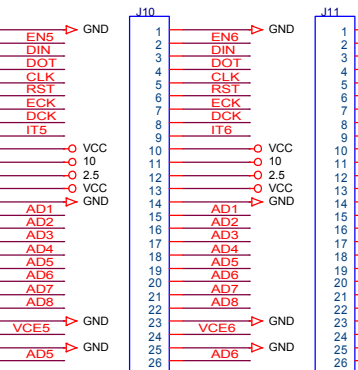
GND
J10
EN5
DIN
DOT
CLK
RST
ECK
DCK
IT5
VCC
10
2.5
VCC
GND
AD1
AD2
AD3
AD4
AD5
AD6
AD7
AD8
VCE5
GND
AD5
GND
1
2
3
4
5
6
7
8
9
10
11
12
13
14
15
16
17
18
19
20
21
22
23
24
25
26
GND
J11
EN6
DIN
DOT
CLK
RST
ECK
DCK
IT6
VCC
10
2.5
VCC
GND
AD1
AD2
AD3
AD4
AD5
AD6
AD7
AD8
VCE6
GND
AD6
GND
1
2
3
4
5
6
7
8
9
10
11
12
13
14
15
16
17
18
19
20
21
22
23
24
25
26